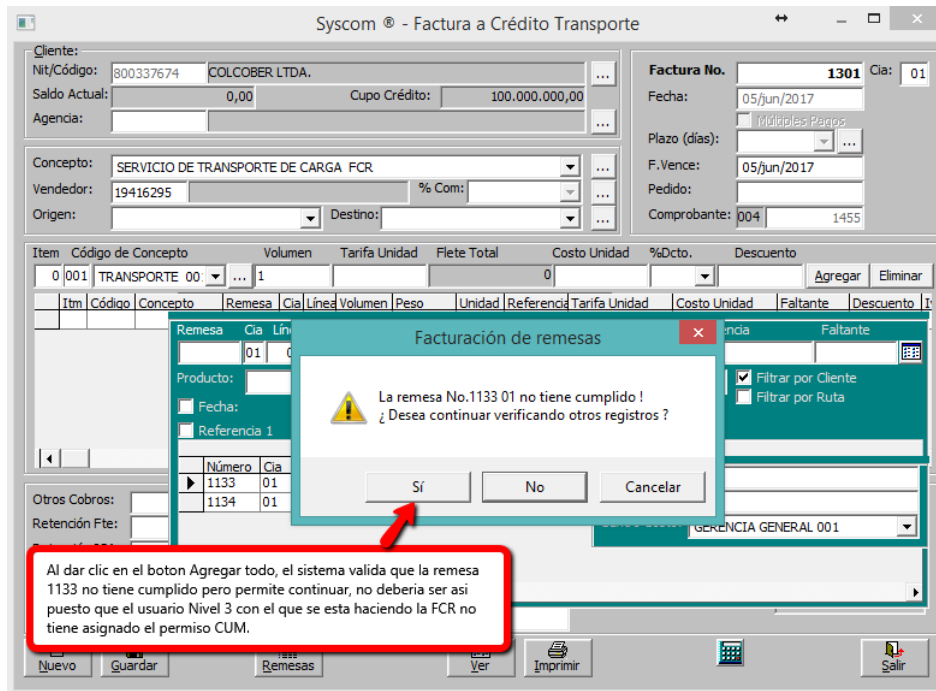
Syscom ® - Factura a Crédito Transporte

Cliente:
Nit/Código: 800337674 COLCOBER LTDA. ...
Saldo Actual: 0,00 Cupo Crédito: 100.000.000,00
Agencia: ...

Factura No. 1301 Cia: 01
Fecha: 05/jun/2017
Múltiples Pagos
Plazo (días): ...
F.Vence: 05/jun/2017
Pedido:
Comprobante: 004 1455

Concepto: SERVICIO DE TRANSPORTE DE CARGA FCR ...
Vendedor: 19416295 % Com: ...
Origen: Destino: ...

Item Código de Concepto Volumen Tarifa Unidad Flete Total Costo Unidad %Dcto. Descuento
0 001 TRANSPORTE 00 ... 1 0 Agregar Eliminar

| Itm | Código | Concepto | Remesa | Cia | Línea | Volumen | Peso | Unidad | Referencia | Tarifa Unidad | Costo Unidad | Faltante | Descuento |
|---|---|---|---|---|---|---|---|---|---|---|---|---|---|

Remesa Cia Lín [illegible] encia Faltante
01
Producto:
Fecha:
Referencia 1
Filtrar por Cliente
Filtrar por Ruta

| Número | Cia |
|---|---|
| 1133 | 01 |
| 1134 | 01 |

GERENCIA GENERAL 001

Facturación de remesas
La remesa No.1133 01 no tiene cumplido !
¿ Desea continuar verificando otros registros ?
Sí No Cancelar

Otros Cobros:
Retención Fte:

Al dar clic en el boton Agregar todo, el sistema valida que la remesa 1133 no tiene cumplido pero permite continuar, no deberia ser asi puesto que el usuario Nivel 3 con el que se esta haciendo la FCR no tiene asignado el permiso CUM.

Nuevo Guardar Remesas Ver Imprimir Salir